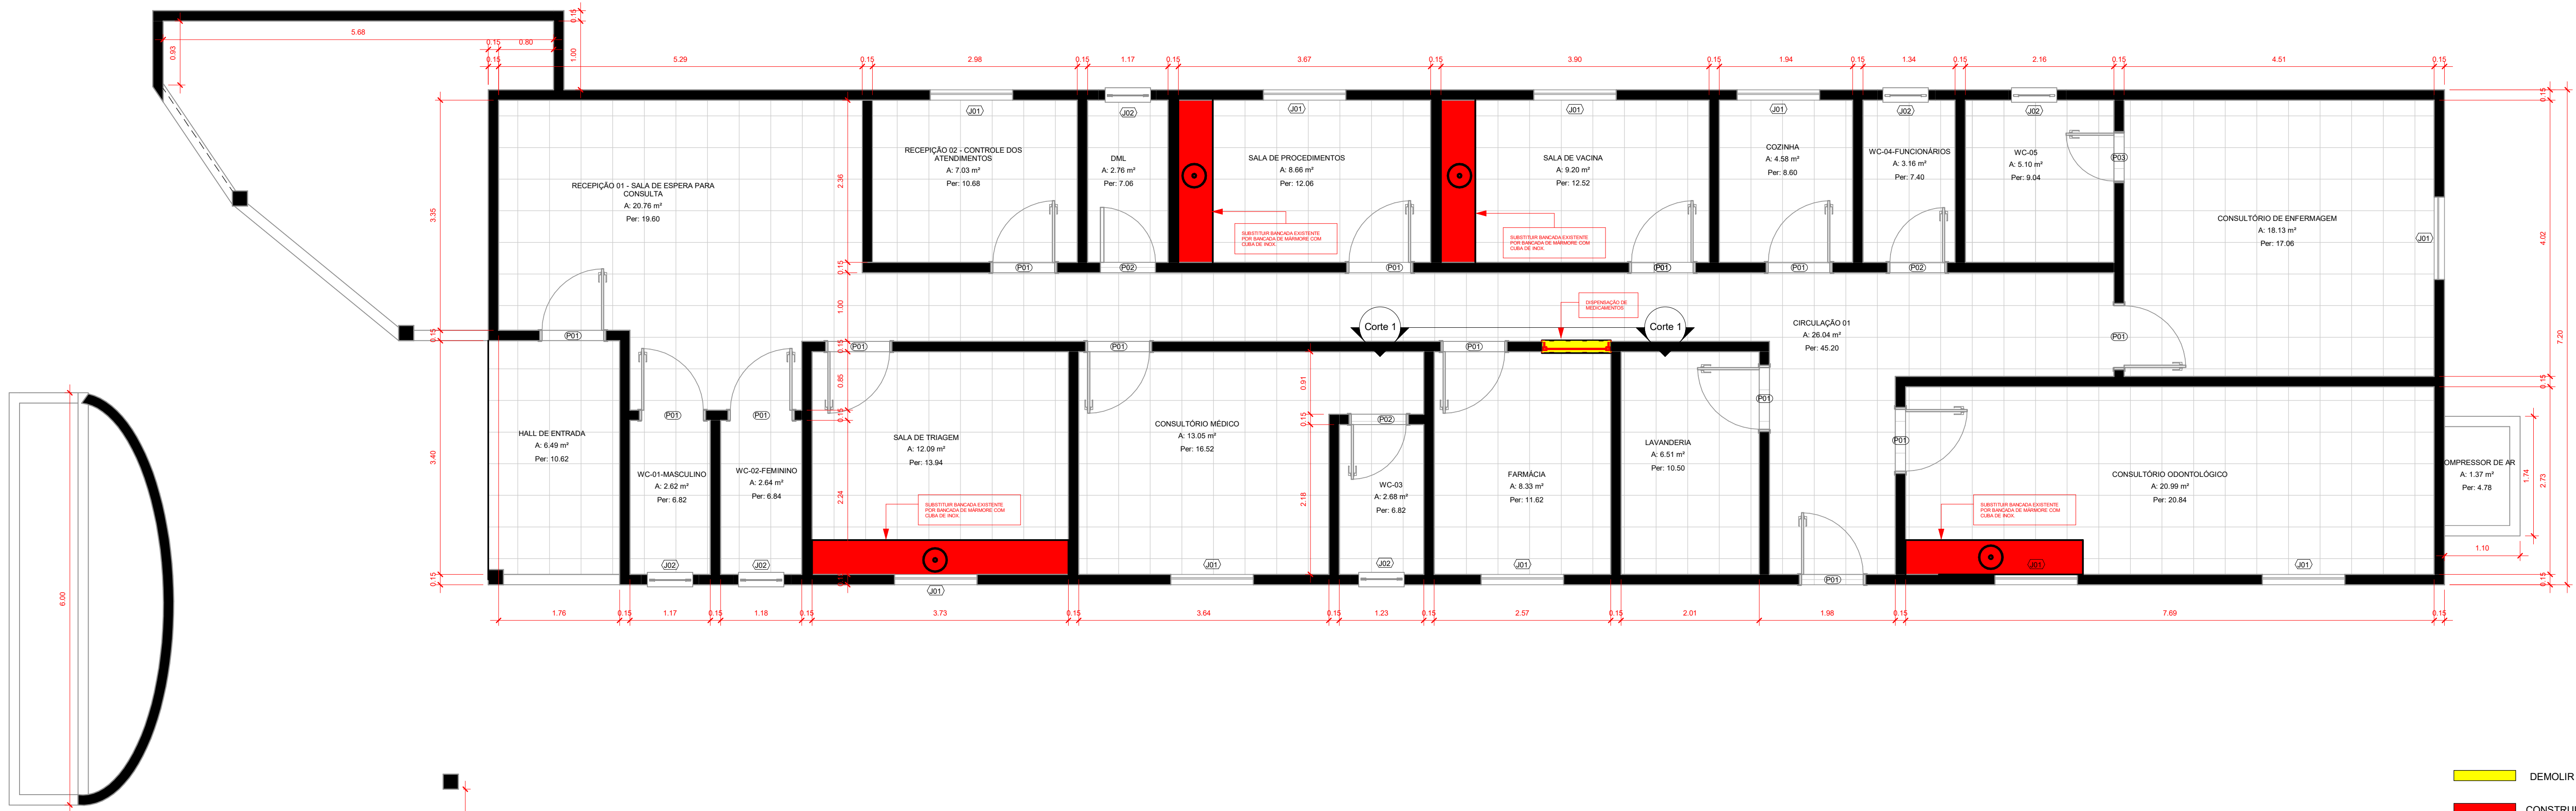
5.68
0.15
0.93
0.15 0.80
1.00
5.29 0.15 2.98 0.15 1.17 0.15 3.67 0.15 3.90 0.15 1.94 0.15 1.34 0.15 2.16 0.15 4.51 0.15

J01 J02 J01 J01 J01 J02 J02

RECEPÇÃO 02 - CONTROLE DOS ATENDIMENTOS
A: 7.03 m²
Per: 10.68

DML
A: 2.76 m²
Per: 7.06

SALA DE PROCEDIMENTOS
A: 8.66 m²
Per: 12.06

SALA DE VACINA
A: 9.20 m²
Per: 12.52

COZINHA
A: 4.58 m²
Per: 8.60

WC-04-FUNCIONÁRIOS
A: 3.16 m²
Per: 7.40

WC-05
A: 5.10 m²
Per: 9.04

P03

RECEPÇÃO 01 - SALA DE ESPERA PARA CONSULTA
A: 20.76 m²
Per: 19.60

SUBSTITUIR BANCADA EXISTENTE POR BANCADA DE MÁRMORE COM CUBA DE INOX

SUBSTITUIR BANCADA EXISTENTE POR BANCADA DE MÁRMORE COM CUBA DE INOX

CONSULTÓRIO DE ENFERMAGEM
A: 18.13 m²
Per: 17.06

J01

3.35 2.36 0.15 1.00 0.15 4.02 7.20

P01 P02 P01 P01 P01 P02

DISPENSAÇÃO DE MEDICAMENTOS

Corte 1 Corte 1

CIRCULAÇÃO 01
A: 26.04 m²
Per: 45.20

P01 P01 P01 P01 P01 P01 P01 P02 P01

0.15 0.85 0.91 0.15 0.15

HALL DE ENTRADA
A: 6.49 m²
Per: 10.62

WC-01-MASCULINO
A: 2.62 m²
Per: 6.82

WC-02-FEMININO
A: 2.64 m²
Per: 6.84

SALA DE TRIAGEM
A: 12.09 m²
Per: 13.94

CONSULTÓRIO MÉDICO
A: 13.05 m²
Per: 16.52

WC-03
A: 2.68 m²
Per: 6.82

FARMÁCIA
A: 8.33 m²
Per: 11.62

LAVANDERIA
A: 6.51 m²
Per: 10.50

CONSULTÓRIO ODONTOLÓGICO
A: 20.99 m²
Per: 20.84

COMPRESSOR DE AR
A: 1.37 m²
Per: 4.78

SUBSTITUIR BANCADA EXISTENTE POR BANCADA DE MÁRMORE COM CUBA DE INOX

SUBSTITUIR BANCADA EXISTENTE POR BANCADA DE MÁRMORE COM CUBA DE INOX

3.40 2.24 2.18 2.73 1.74 1.10 0.15

J02 J02 J01 J01 J02 J01 P01 J01 J01

1.76 0.15 1.17 0.15 1.18 0.15 3.73 0.15 3.64 0.15 1.23 0.15 2.57 0.15 2.01 1.98 0.15 7.69 0.15

6.00

DEMOLIR
CONSTRU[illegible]